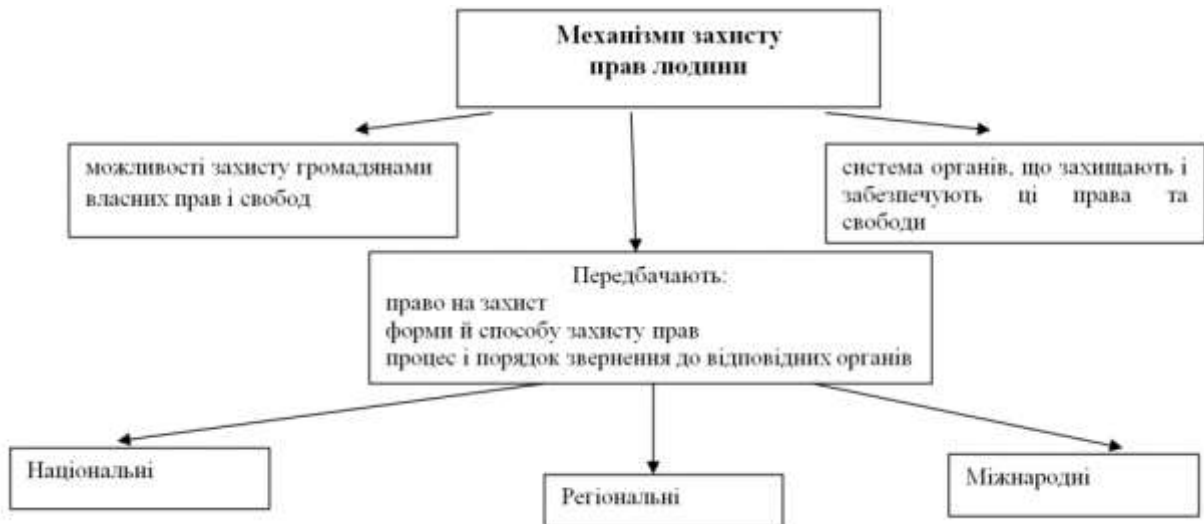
Механізми захисту прав людини

можливості захисту громадянами власних прав і свобод

система органів, що захищають і забезпечують ці права та свободи

Передбачають:
право на захист
форми й способу захисту прав
процес і порядок звернення до відповідних органів

Національні

Регіональні

Міжнародні